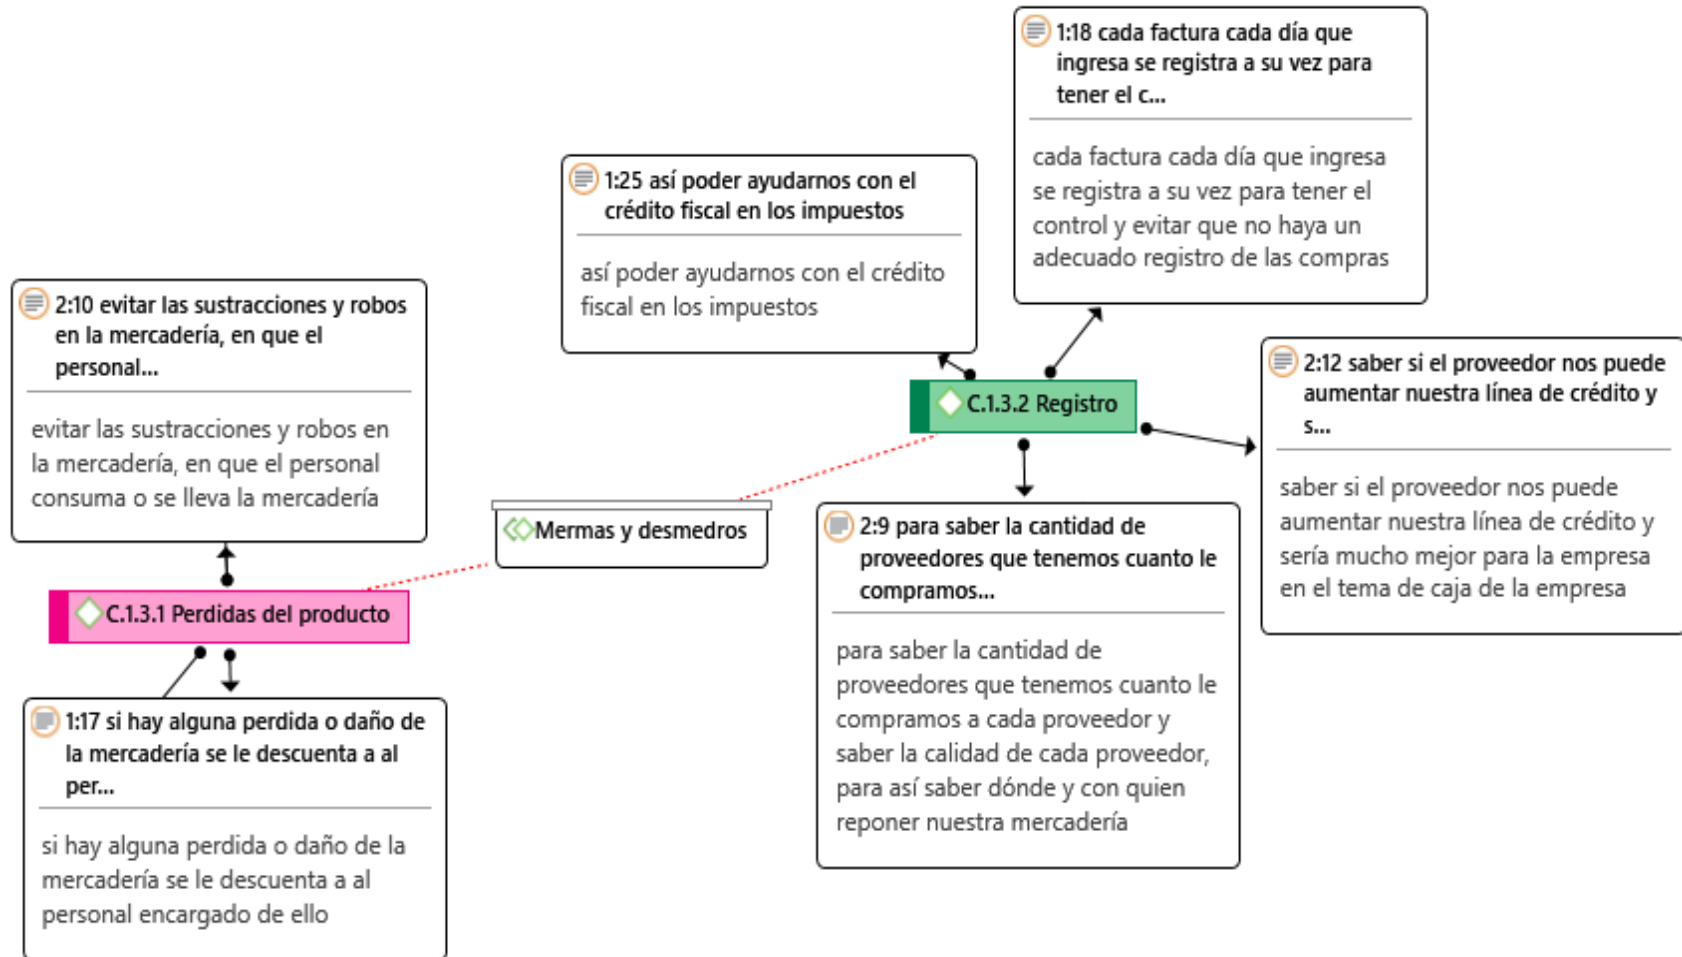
1:18 cada factura cada día que ingresa se registra a su vez para tener el c...

cada factura cada día que ingresa se registra a su vez para tener el control y evitar que no haya un adecuado registro de las compras

1:25 así poder ayudarnos con el crédito fiscal en los impuestos

así poder ayudarnos con el crédito fiscal en los impuestos

2:10 evitar las sustracciones y robos en la mercadería, en que el personal...

evitar las sustracciones y robos en la mercadería, en que el personal consuma o se lleva la mercadería

C.1.3.2 Registro

2:12 saber si el proveedor nos puede aumentar nuestra línea de crédito y s...

saber si el proveedor nos puede aumentar nuestra línea de crédito y sería mucho mejor para la empresa en el tema de caja de la empresa

Mermas y desmedros

2:9 para saber la cantidad de proveedores que tenemos cuanto le compramos...

para saber la cantidad de proveedores que tenemos cuanto le compramos a cada proveedor y saber la calidad de cada proveedor, para así saber dónde y con quien reponer nuestra mercadería

C.1.3.1 Perdidas del producto

1:17 si hay alguna perdida o daño de la mercadería se le descuenta a al per...

si hay alguna perdida o daño de la mercadería se le descuenta a al personal encargado de ello